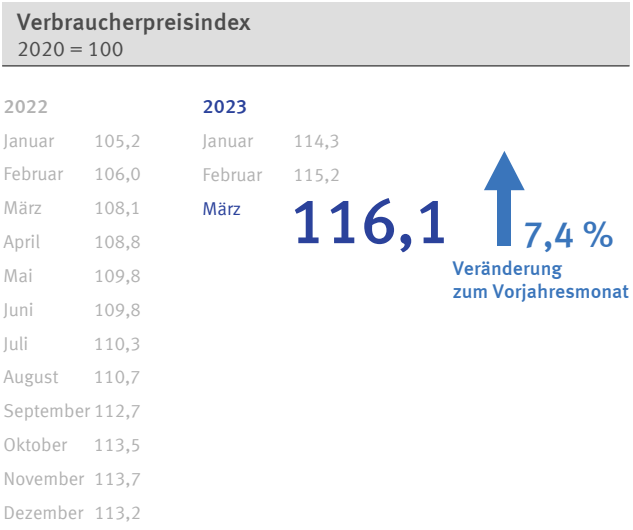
Verbraucherpreisindex
2020 = 100

2022

| | |
|---|---|
| Januar | 105,2 |
| Februar | 106,0 |
| März | 108,1 |
| April | 108,8 |
| Mai | 109,8 |
| Juni | 109,8 |
| Juli | 110,3 |
| August | 110,7 |
| September | 112,7 |
| Oktober | 113,5 |
| November | 113,7 |
| Dezember | 113,2 |

2023

| | |
|---|---|
| Januar | 114,3 |
| Februar | 115,2 |
| März | 116,1 |

7,4 %
Veränderung zum Vorjahresmonat